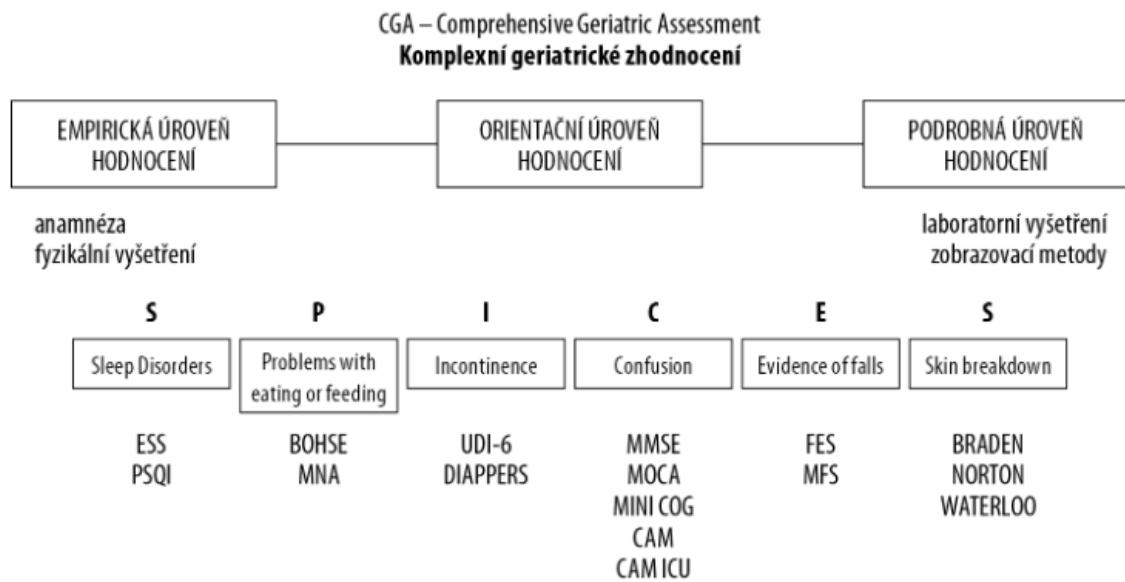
CGA – Comprehensive Geriatric Assessment
**Komplexní geriatrické zhodnocení**

EMPIRICKÁ ÚROVEŇ HODNOCENÍ

ORIENTAČNÍ ÚROVEŇ HODNOCENÍ

PODROBNÁ ÚROVEŇ HODNOCENÍ

anamnéza
fyzikální vyšetření

laboratorní vyšetření
zobrazovací metody

| S | P | I | C | E | S |
|---|---|---|---|---|---|
| Sleep Disorders | Problems with eating or feeding | Incontinence | Confusion | Evidence of falls | Skin breakdown |
| ESS<br>PSQI | BOHSE<br>MNA | UDI-6<br>DIAPPERS | MMSE<br>MOCA<br>MINI COG<br>CAM<br>CAM ICU | FES<br>MFS | BRADEN<br>NORTON<br>WATERLOO |